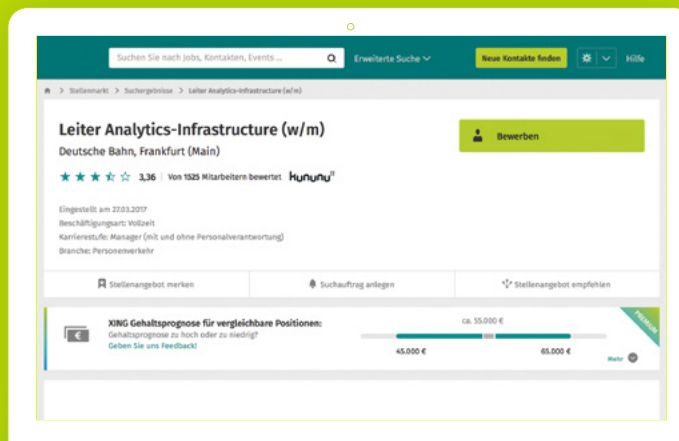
Suchen Sie nach Jobs, Kontakten, Events ...

Erweiterte Suche

Neue Kontakte finden

Hilfe

Stellenmarkt > Suchergebnisse > Leiter Analytics-Infrastructure (w/m)

Leiter Analytics-Infrastructure (w/m)

Deutsche Bahn, Frankfurt (Main)

3,36 | Von 1525 Mitarbeitern bewertet kununu

Bewerben

Eingestellt am 27.03.2017
Beschäftigungsart: Vollzeit
Karrierestufe: Manager (mit und ohne Personalverantwortung)
Branche: Personenverkehr

Stellenangebot merken

Suchauftrag anlegen

Stellenangebot empfehlen

XING Gehaltsprognose für vergleichbare Positionen:
Gehaltsprognose zu hoch oder zu niedrig?
Geben Sie uns Feedback!

ca. 55.000 €

45.000 €

65.000 €

Mehr

PREMIUM